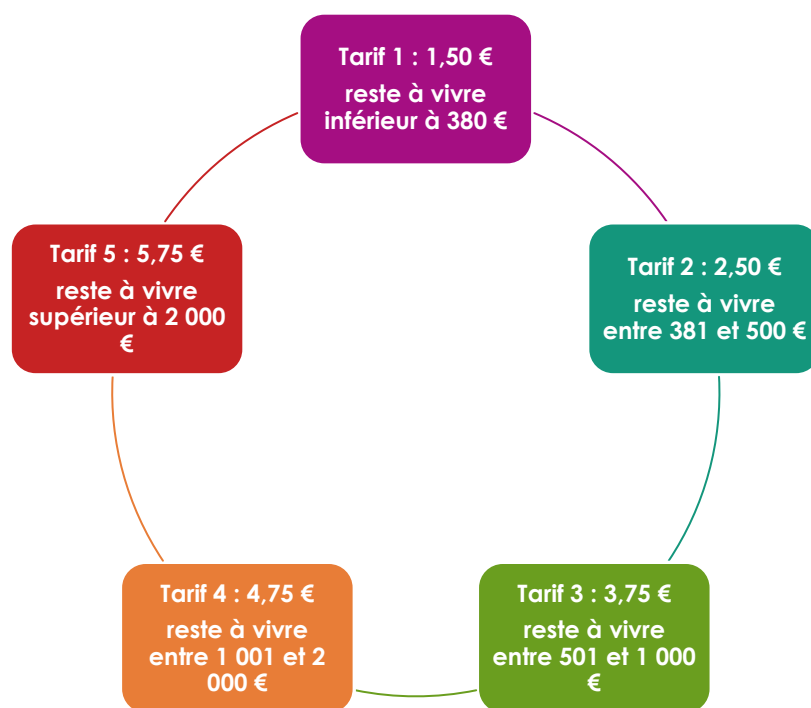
Tarif 1 : 1,50 €

reste à vivre inférieur à 380 €

Tarif 2 : 2,50 €

reste à vivre entre 381 et 500 €

Tarif 3 : 3,75 €

reste à vivre entre 501 et 1 000 €

Tarif 4 : 4,75 €

reste à vivre entre 1 001 et 2 000 €

Tarif 5 : 5,75 €

reste à vivre supérieur à 2 000 €